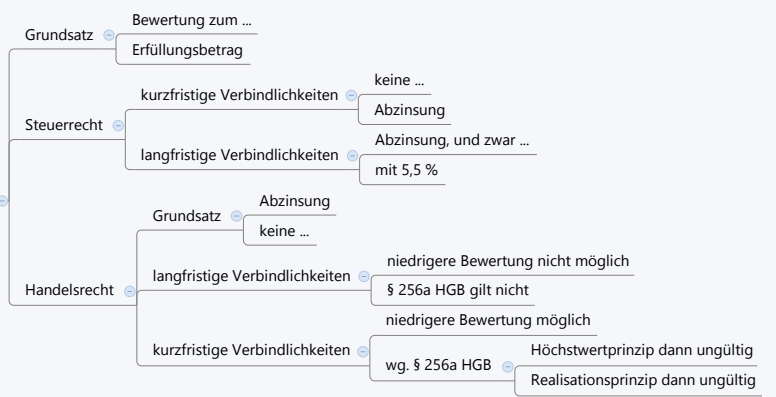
Grundsatz

Bewertung zum ...

Erfüllungsbetrag

Steuerrecht

kurzfristige Verbindlichkeiten

keine ...

Abzinsung

langfristige Verbindlichkeiten

Abzinsung, und zwar ...

mit 5,5 %

Handelsrecht

Grundsatz

Abzinsung

keine ...

langfristige Verbindlichkeiten

niedrigere Bewertung nicht möglich

§ 256a HGB gilt nicht

kurzfristige Verbindlichkeiten

niedrigere Bewertung möglich

wg. § 256a HGB

Höchstwertprinzip dann ungültig

Realisationsprinzip dann ungültig